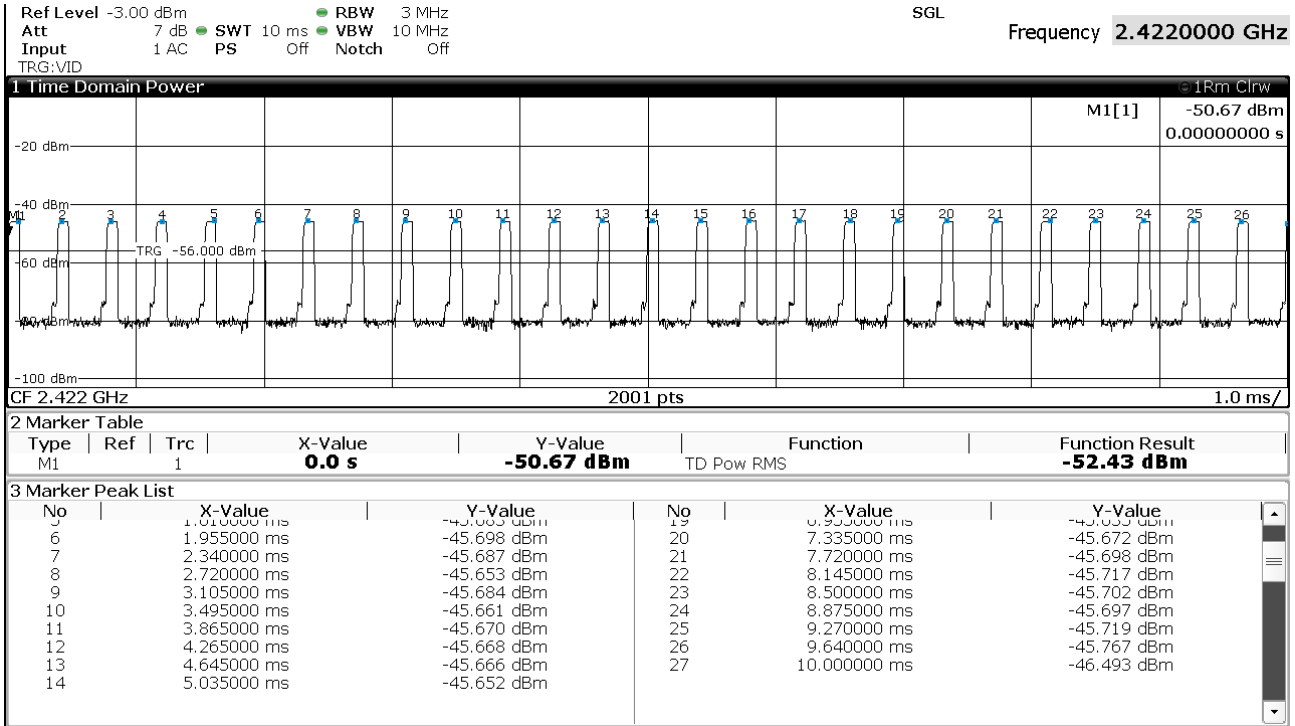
Ref Level -3.00 dBm RBW 3 MHz
Att 7 dB SWT 10 ms VBW 10 MHz
Input 1 AC PS Off Notch Off
TRG:VID

SGL

Frequency 2.4220000 GHz

1 Time Domain Power
1Rm Clrw
M1[1] -50.67 dBm
0.00000000 s

-20 dBm
-40 dBm
M1 2 3 4 5 6 7 8 9 10 11 12 13 14 15 16 17 18 19 20 21 22 23 24 25 26
TRG -56.000 dBm
-60 dBm
-80 dBm
-100 dBm
CF 2.422 GHz 2001 pts 1.0 ms/

2 Marker Table

| Type | Ref | Trc | X-Value | Y-Value | Function | Function Result |
|---|---|---|---|---|---|---|
| M1 | | 1 | 0.0 s | -50.67 dBm | TD Pow RMS | -52.43 dBm |

3 Marker Peak List

| No | X-Value | Y-Value |
|---|---|---|
| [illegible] | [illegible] | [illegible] |
| 6 | 1.955000 ms | -45.698 dBm |
| 7 | 2.340000 ms | -45.687 dBm |
| 8 | 2.720000 ms | -45.653 dBm |
| 9 | 3.105000 ms | -45.684 dBm |
| 10 | 3.495000 ms | -45.661 dBm |
| 11 | 3.865000 ms | -45.670 dBm |
| 12 | 4.265000 ms | -45.668 dBm |
| 13 | 4.645000 ms | -45.666 dBm |
| 14 | 5.035000 ms | -45.652 dBm |

| No | X-Value | Y-Value |
|---|---|---|
| 19 | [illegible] | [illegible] |
| 20 | 7.335000 ms | -45.672 dBm |
| 21 | 7.720000 ms | -45.698 dBm |
| 22 | 8.145000 ms | -45.717 dBm |
| 23 | 8.500000 ms | -45.702 dBm |
| 24 | 8.875000 ms | -45.697 dBm |
| 25 | 9.270000 ms | -45.719 dBm |
| 26 | 9.640000 ms | -45.767 dBm |
| 27 | 10.000000 ms | -46.493 dBm |